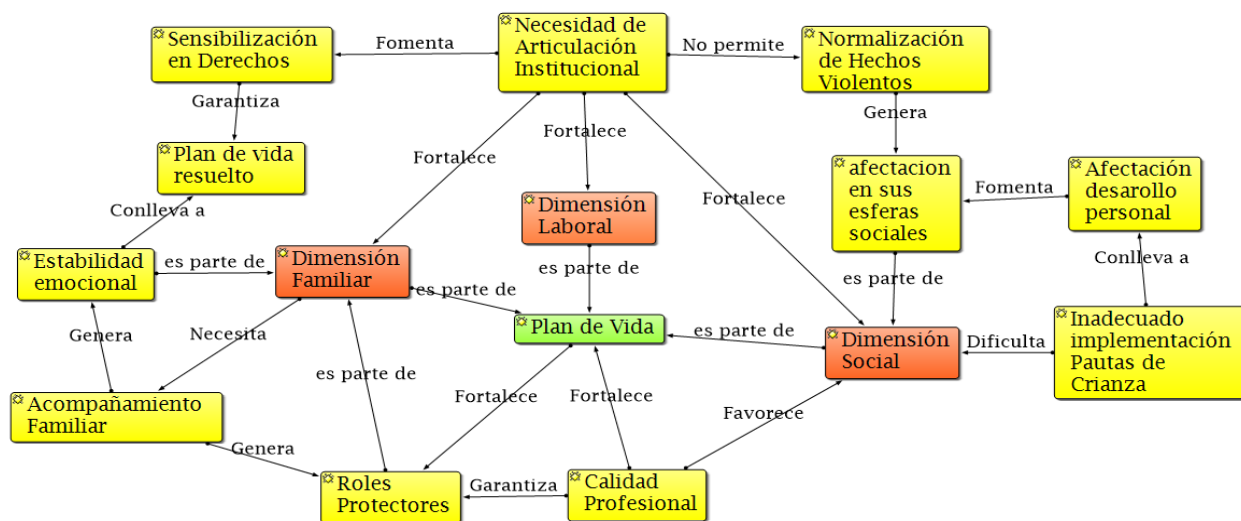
Sensibilización en Derechos

Fomenta

Necesidad de Articulación Institucional

No permite

Normalización de Hechos Violentos

Garantiza

Genera

Fortalece

Plan de vida resuelto

Fortalece

Dimensión Laboral

Fortalece

afectacion en sus esferas sociales

Fomenta

Afectación desarollo personal

Conlleva a

Estabilidad emocional

es parte de

Dimensión Familiar

es parte de

es parte de

Conlleva a

es parte de

Genera

Necesita

Plan de Vida

es parte de

Dimensión Social

Dificulta

Inadecuado implementación Pautas de Crianza

es parte de

Fortalece

Fortalece

Acompañamiento Familiar

Favorece

Genera

Roles Protectores

Garantiza

Calidad Profesional